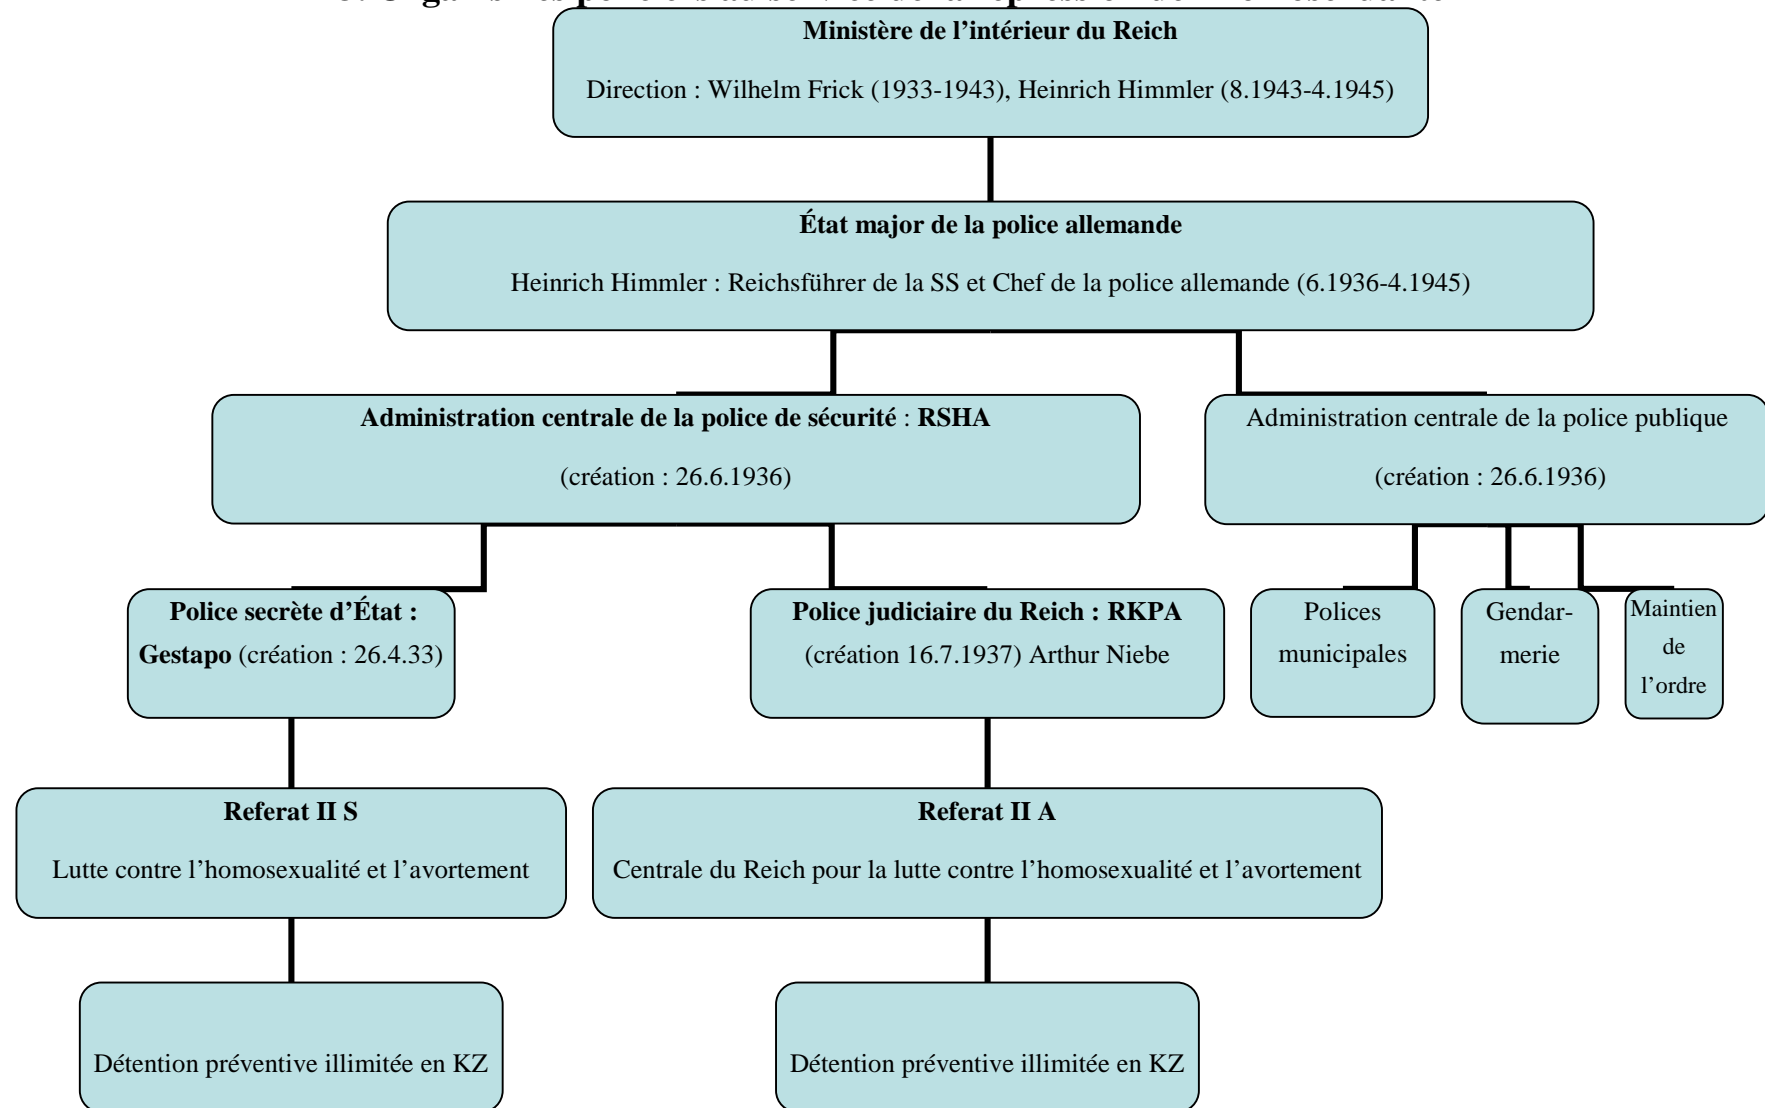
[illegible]

**Ministère de l’intérieur du Reich**

Direction : Wilhelm Frick (1933-1943), Heinrich Himmler (8.1943-4.1945)

**État major de la police allemande**

Heinrich Himmler : Reichsführer de la SS et Chef de la police allemande (6.1936-4.1945)

**Administration centrale de la police de sécurité** : **RSHA**

(création : 26.6.1936)

Administration centrale de la police publique

(création : 26.6.1936)

**Police secrète d’État : Gestapo** (création : 26.4.33)

**Police judiciaire du Reich : RKPA** (création 16.7.1937) Arthur Niebe

Polices municipales

Gendarmerie

Maintien de l’ordre

**Referat II S**

Lutte contre l’homosexualité et l’avortement

**Referat II A**

Centrale du Reich pour la lutte contre l’homosexualité et l’avortement

Détention préventive illimitée en KZ

Détention préventive illimitée en KZ